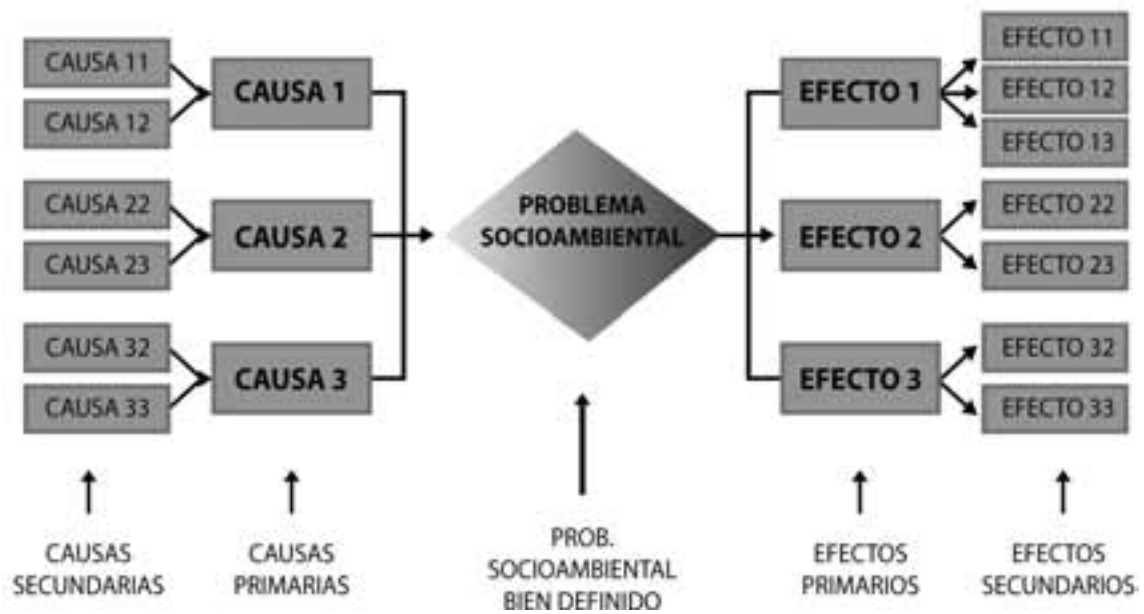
CAUSA 11
CAUSA 12
CAUSA 1
CAUSA 22
CAUSA 23
CAUSA 2
CAUSA 32
CAUSA 33
CAUSA 3

PROBLEMA SOCIOAMBIENTAL

EFECTO 1
EFECTO 11
EFECTO 12
EFECTO 13
EFECTO 2
EFECTO 22
EFECTO 23
EFECTO 3
EFECTO 32
EFECTO 33

CAUSAS SECUNDARIAS

CAUSAS PRIMARIAS

PROB. SOCIOAMBIENTAL BIEN DEFINIDO

EFECTOS PRIMARIOS

EFECTOS SECUNDARIOS